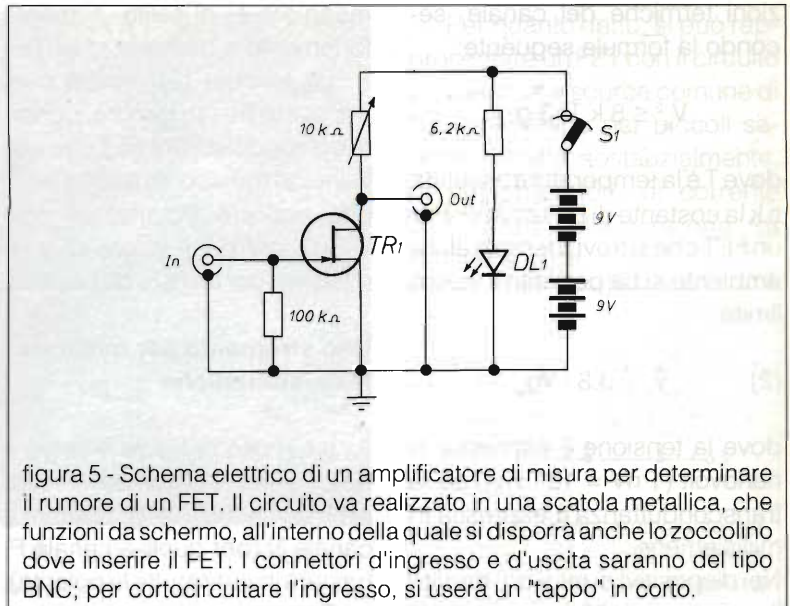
10 kΩ

6,2 kΩ

S1

Out

TR1

In

9V

DL1

100 kΩ

9V

figura 5 - Schema elettrico di un amplificatore di misura per determinare il rumore di un FET. Il circuito va realizzato in una scatola metallica, che funzioni da schermo, all'interno della quale si disporrà anche lo zoccolino dove inserire il FET. I connettori d'ingresso e d'uscita saranno del tipo BNC; per cortocircuitare l'ingresso, si userà un "tappo" in corto.